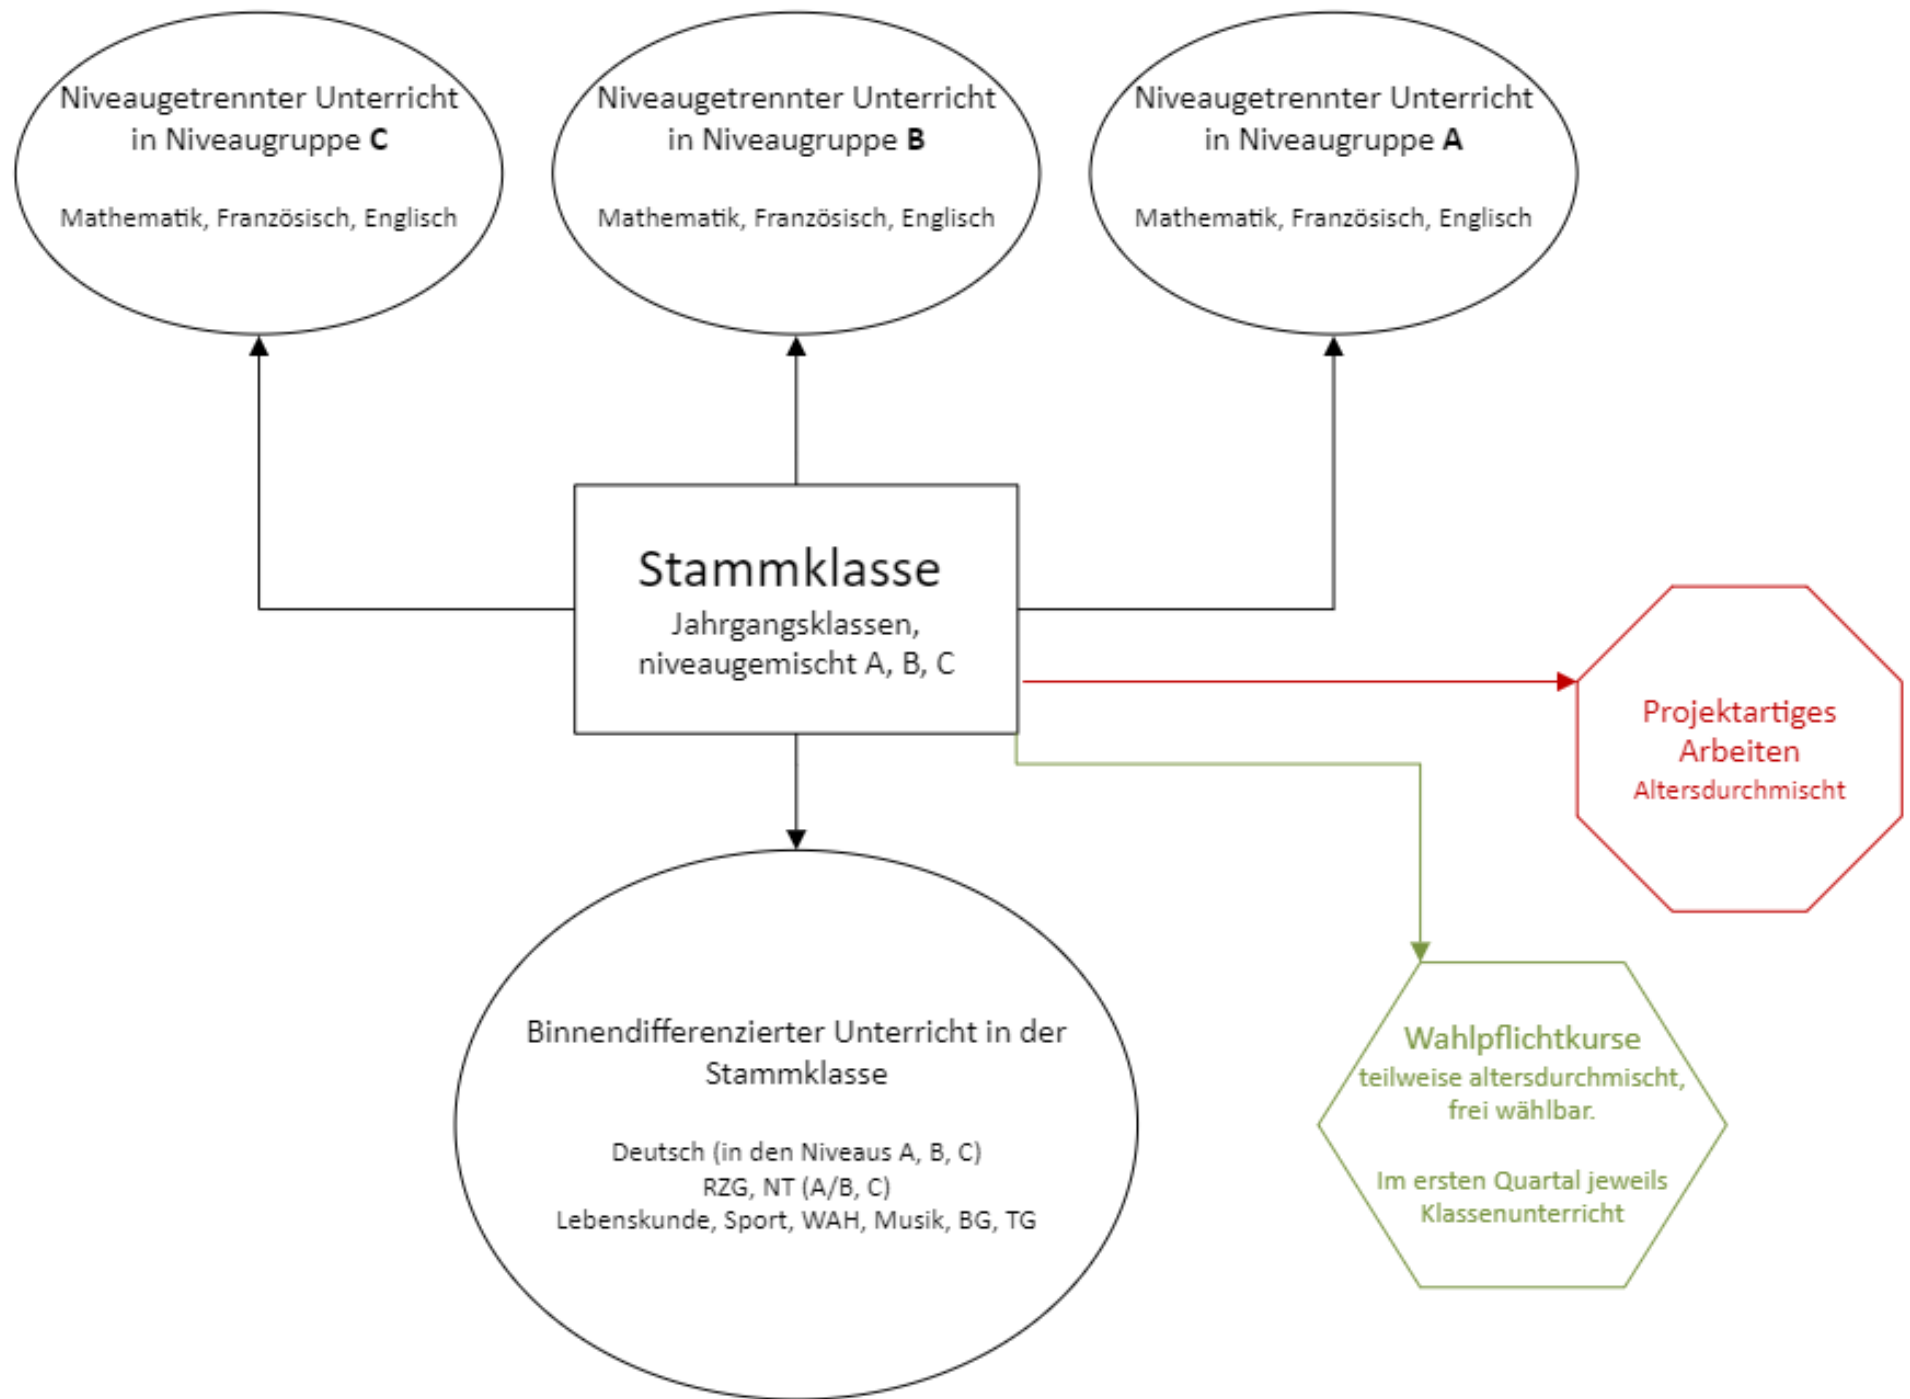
Niveaugetrennter Unterricht in Niveaugruppe **C**

Mathematik, Französisch, Englisch

Niveaugetrennter Unterricht in Niveaugruppe **B**

Mathematik, Französisch, Englisch

Niveaugetrennter Unterricht in Niveaugruppe **A**

Mathematik, Französisch, Englisch

Stammklasse
Jahrgangsklassen, niveaugemischt A, B, C

Projektartiges Arbeiten
Altersdurchmischt

Binnendifferenzierter Unterricht in der Stammklasse

Deutsch (in den Niveaus A, B, C)
RZG, NT (A/B, C)
Lebenskunde, Sport, WAH, Musik, BG, TG

Wahlpflichtkurse
teilweise altersdurchmischt, frei wählbar.

Im ersten Quartal jeweils Klassenunterricht